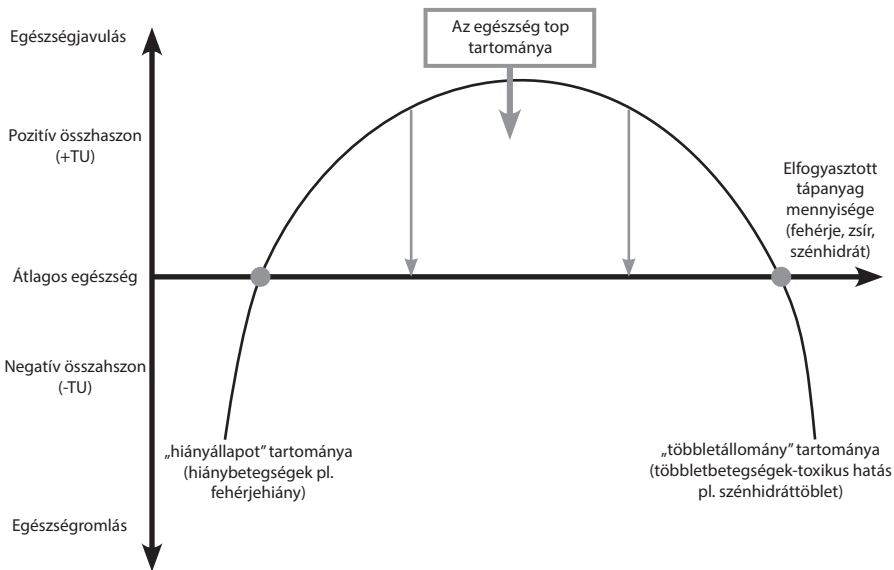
Az egészség top tartománya

Egészségjavulás

Pozitív összhaszon (+TU)

Elfogyasztott tápanyag mennyisége (fehérje, zsír, szénhidrát)

Átlagos egészség

Negatív összahszon (-TU)

„hiányállapot" tartománya (hiánybetegségek pl. fehérjehiány)

„többletállomány" tartománya (többletbetegségek-toxikus hatás pl. szénhidráttöblet)

Egészségromlás